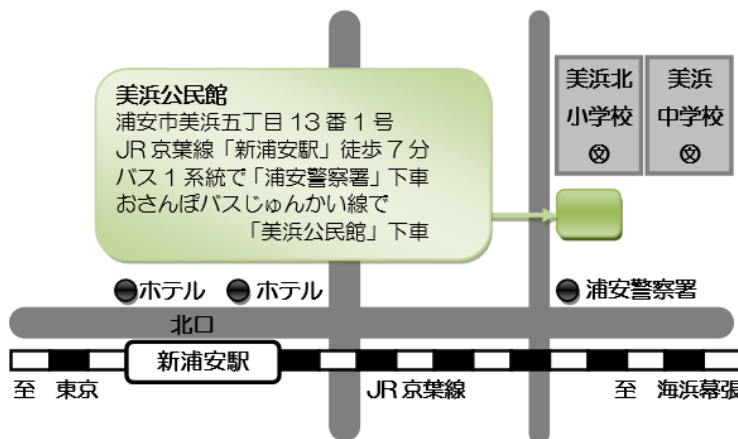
美浜公民館
浦安市美浜五丁目 13 番 1 号
JR 京葉線「新浦安駅」徒歩 7 分
バス 1 系統で「浦安警察署」下車
おさんぽバスじゅんかい線で
「美浜公民館」下車

美浜北
小学校
⊗

美浜
中学校
⊗

ホテル
ホテル
浦安警察署
北口
新浦安駅
至 東京
JR 京葉線
至 海浜幕張